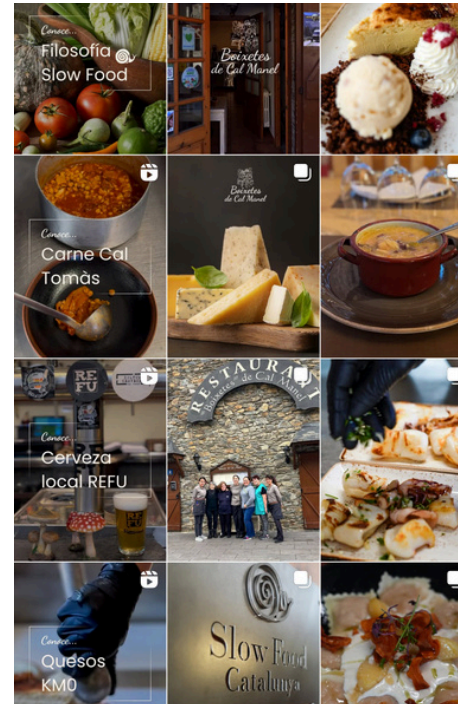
Conoce...
Filosofía Slow Food

Boixetes de Cal Manel

Conoce...
Carne Cal Tomàs

Boixetes de Cal Manel

REFU

Conoce...
Cerveza local REFU

RESTAURANT
Boixetes de Cal Manel

Conoce...
Quesos KM0

Slow Food Catalunya